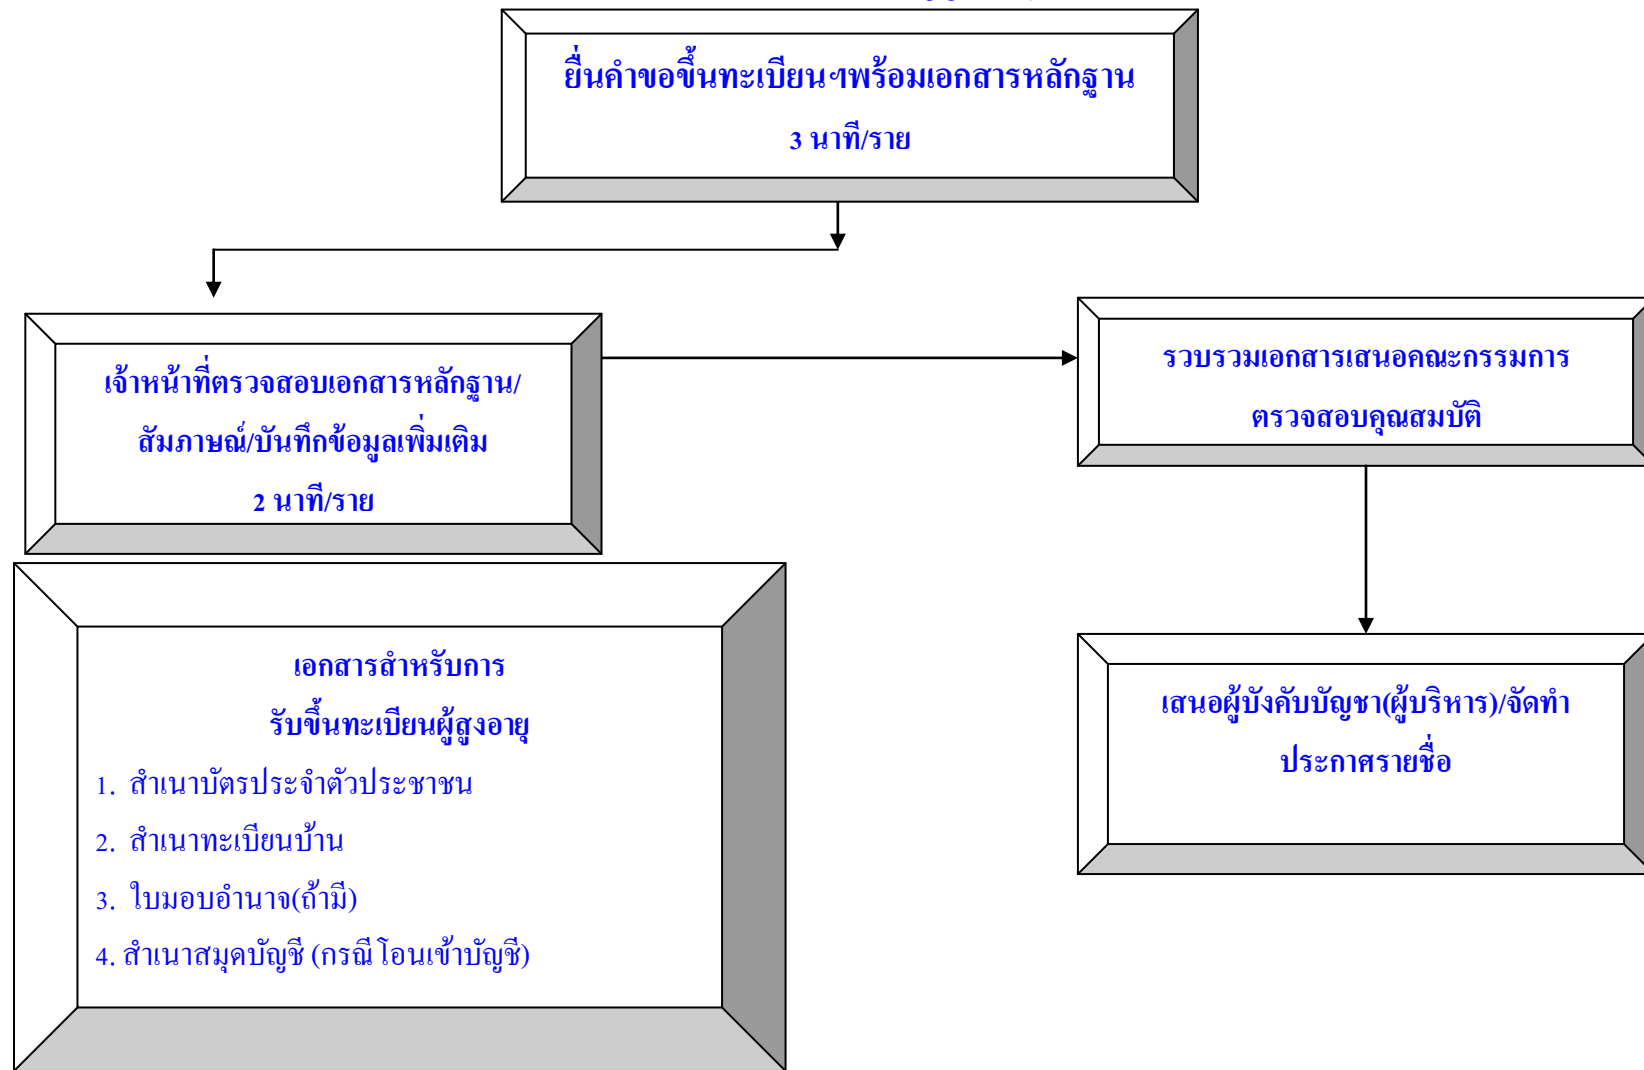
ยื่นคำขอขึ้นทะเบียนฯพร้อมเอกสารหลักฐาน
3 นาที/ราย

เจ้าหน้าที่ตรวจสอบเอกสารหลักฐาน/สัมภาษณ์/บันทึกข้อมูลเพิ่มเติม
2 นาที/ราย

รวบรวมเอกสารเสนอคณะกรรมการตรวจสอบคุณสมบัติ

เอกสารสำหรับการรับขึ้นทะเบียนผู้สูงอายุ
1. สำเนาบัตรประจำตัวประชาชน
2. สำเนาทะเบียนบ้าน
3. ใบมอบอำนาจ(ถ้ามี)
4. สำเนาสมุดบัญชี (กรณีโอนเข้าบัญชี)

เสนอผู้บังคับบัญชา(ผู้บริหาร)/จัดทำประกาศรายชื่อ